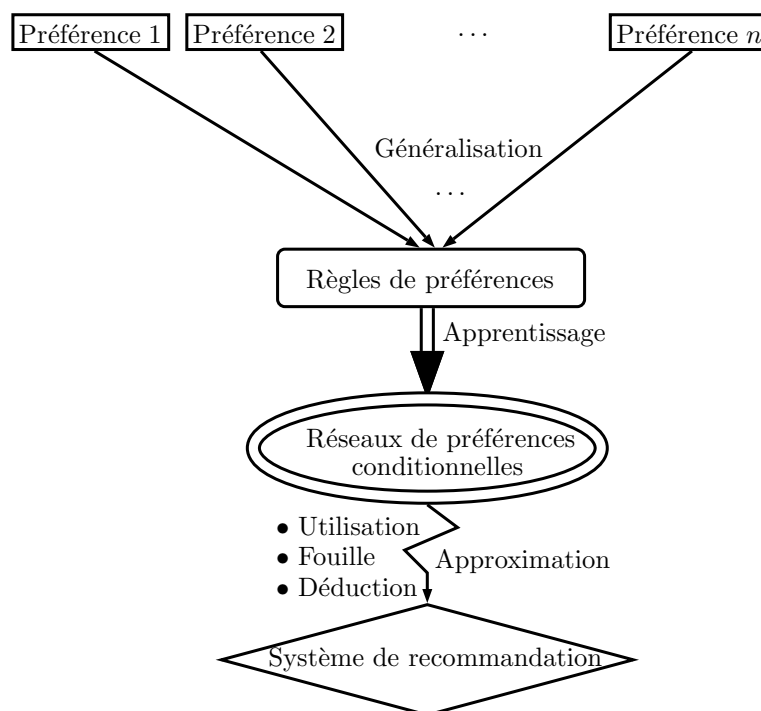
Préférence 1

Préférence 2

...

Préférence $n$

Généralisation

...

Règles de préférences

Apprentissage

Réseaux de préférences conditionnelles

• Utilisation
• Fouille
• Déduction

Approximation

Système de recommandation